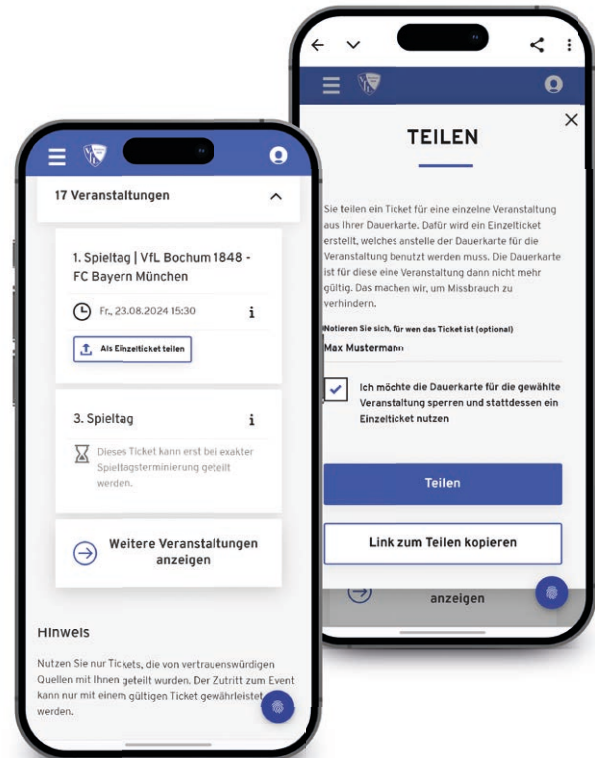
17 Veranstaltungen

1. Spieltag | VfL Bochum 1848 - FC Bayern München

Fr., 23.08.2024 15:30

Als Einzelticket teilen

3. Spieltag

Dieses Ticket kann erst bei exakter Spieltagsterminierung geteilt werden.

Weitere Veranstaltungen anzeigen

Hinweis

Nutzen Sie nur Tickets, die von vertrauenswürdigen Quellen mit Ihnen geteilt wurden. Der Zutritt zum Event kann nur mit einem gültigen Ticket gewährleistet werden.

TEILEN

Sie teilen ein Ticket für eine einzelne Veranstaltung aus Ihrer Dauerkarte. Dafür wird ein Einzelticket erstellt, welches anstelle der Dauerkarte für die Veranstaltung benutzt werden muss. Die Dauerkarte ist für diese eine Veranstaltung dann nicht mehr gültig. Das machen wir, um Missbrauch zu verhindern.

Notieren Sie sich, für wen das Ticket ist (optional)

Max Mustermann

Ich möchte die Dauerkarte für die gewählte Veranstaltung sperren und stattdessen ein Einzelticket nutzen

Teilen

Link zum Teilen kopieren

anzeigen